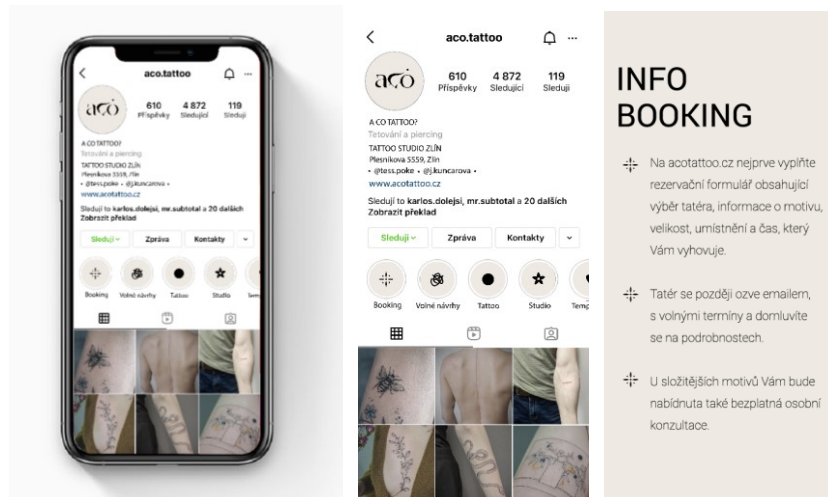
aco.tattoo

aco

610 Příspěvky
4 872 Sledující
119 Sleduji

A CO TATTOO?
Tetování a piercing
TATTOO STUDIO ZLÍN
Plesníkova 5559, Zlín
• @tess.poke • @j.kuncarova •
www.acotattoo.cz

Sledují to karlos.dolejsi, mr.subtotal a 20 dalších
Zobrazit překlad

Sleduji
Zpráva
Kontakty

Booking
Volné návrhy
Tattoo
Studio
Temp

aco.tattoo

aco

610 Příspěvky
4 872 Sledující
119 Sleduji

A CO TATTOO?
Tetování a piercing
TATTOO STUDIO ZLÍN
Plesníkova 5559, Zlín
• @tess.poke • @j.kuncarova •
www.acotattoo.cz

Sledují to karlos.dolejsi, mr.subtotal a 20 dalších
Zobrazit překlad

Sleduji
Zpráva
Kontakty

Booking
Volné návrhy
Tattoo
Studio
Temp

INFO BOOKING

Na acotattoo.cz nejprve vyplňte rezervační formulář obsahující výběr tatéra, informace o motivu, velikost, umístnění a čas, který Vám vyhovuje.

Tatér se později ozve emailem, s volnými termíny a domluvíte se na podrobnostech.

U složitějších motivů Vám bude nabídnuta také bezplatná osobní konzultace.